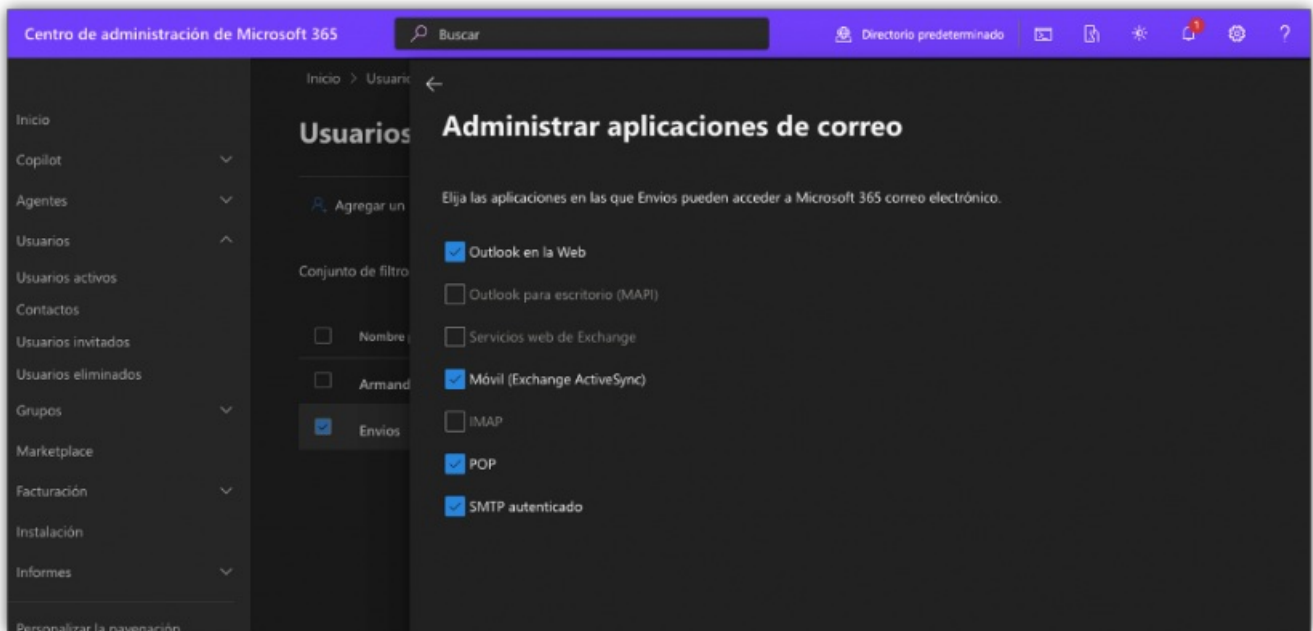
Centro de administración de Microsoft 365

Buscar

Directorio predeterminado

1

?

Inicio
Copilot
Agentes
Usuarios
Usuarios activos
Contactos
Usuarios invitados
Usuarios eliminados
Grupos
Marketplace
Facturación
Instalación
Informes
Personalizar la navegación

Inicio > Usuari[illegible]

Usuarios

Agregar un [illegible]

Conjunto de filtro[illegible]

Nombre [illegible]

Armand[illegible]

Envios

←

Administrar aplicaciones de correo

Elija las aplicaciones en las que Envios pueden acceder a Microsoft 365 correo electrónico.

Outlook en la Web

Outlook para escritorio (MAPI)

Servicios web de Exchange

Móvil (Exchange ActiveSync)

IMAP

POP

SMTP autenticado